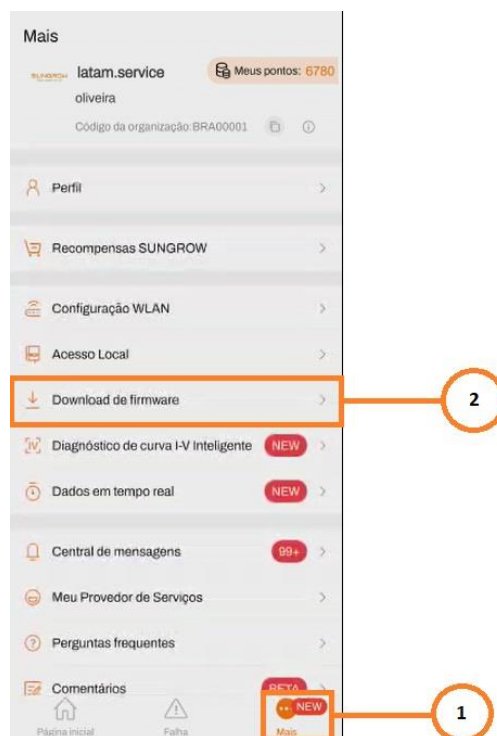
Mais

SUNGROW latam.service
oliveira
Meus pontos: 6780
Código da organização:BRA00001

Perfil

Recompensas SUNGROW

Configuração WLAN

Acesso Local

Download de firmware

2

Diagnóstico de curva I-V Inteligente NEW

Dados em tempo real NEW

Central de mensagens 99+

Meu Provedor de Serviços

Perguntas frequentes

Comentários BETA

Página inicial
Falha
NEW
Mais

1